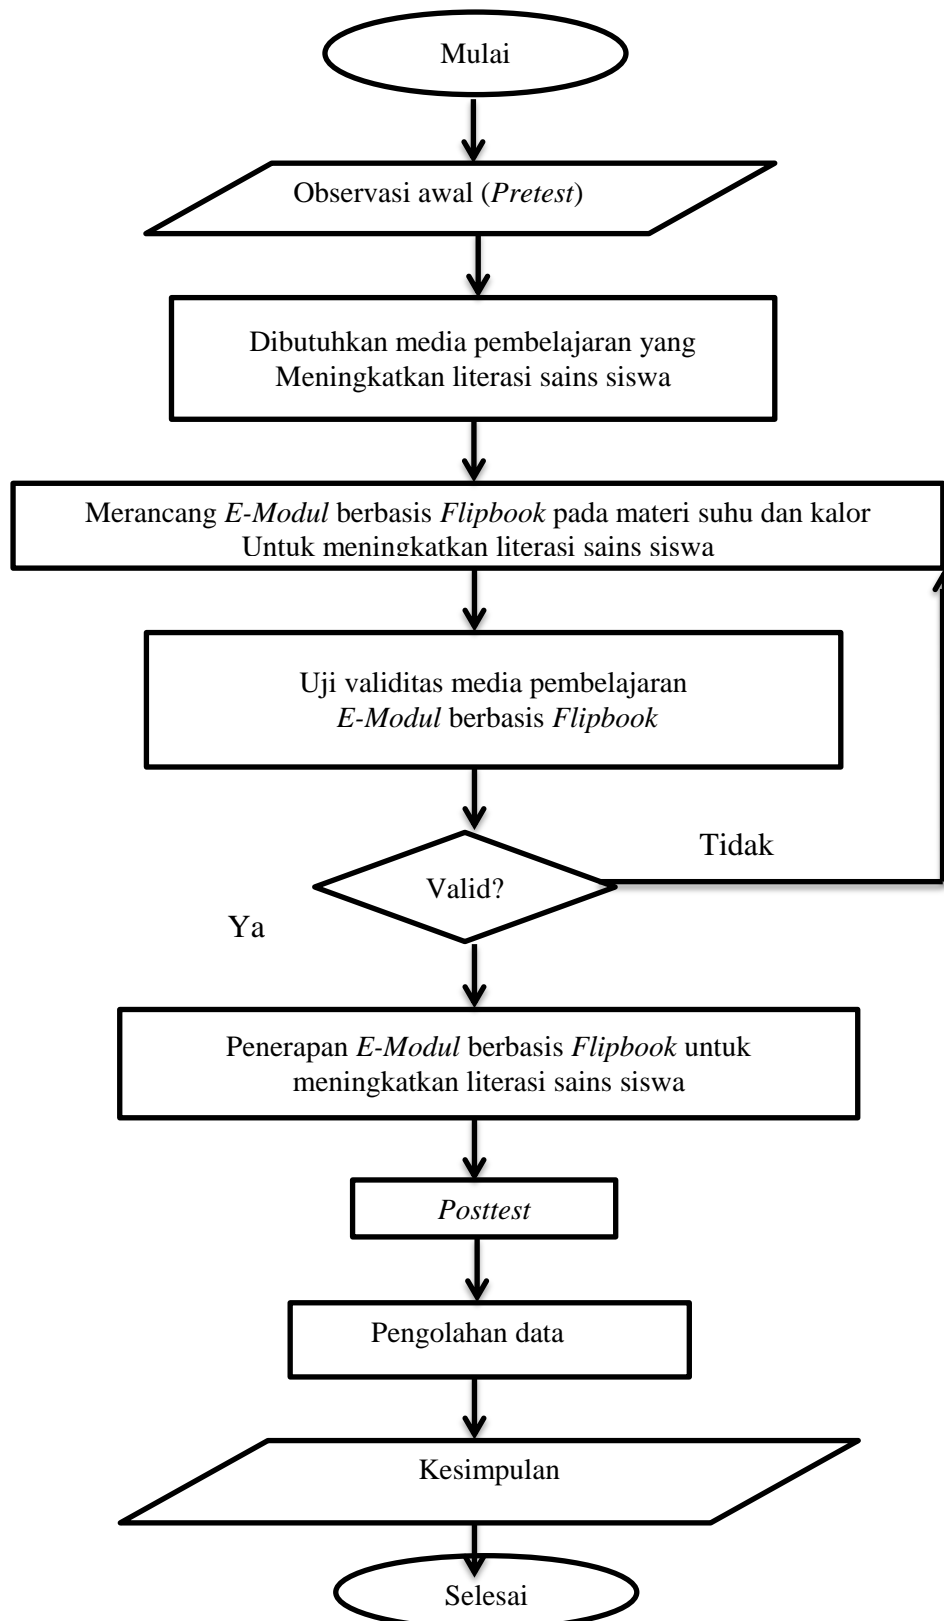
Mulai

Observasi awal (*Pretest*)

Dibutuhkan media pembelajaran yang Meningkatkan literasi sains siswa

Merancang *E-Modul* berbasis *Flipbook* pada materi suhu dan kalor Untuk meningkatkan literasi sains siswa

Uji validitas media pembelajaran *E-Modul* berbasis *Flipbook*

Tidak

Valid?

Ya

Penerapan *E-Modul* berbasis *Flipbook* untuk meningkatkan literasi sains siswa

*Posttest*

Pengolahan data

Kesimpulan

Selesai